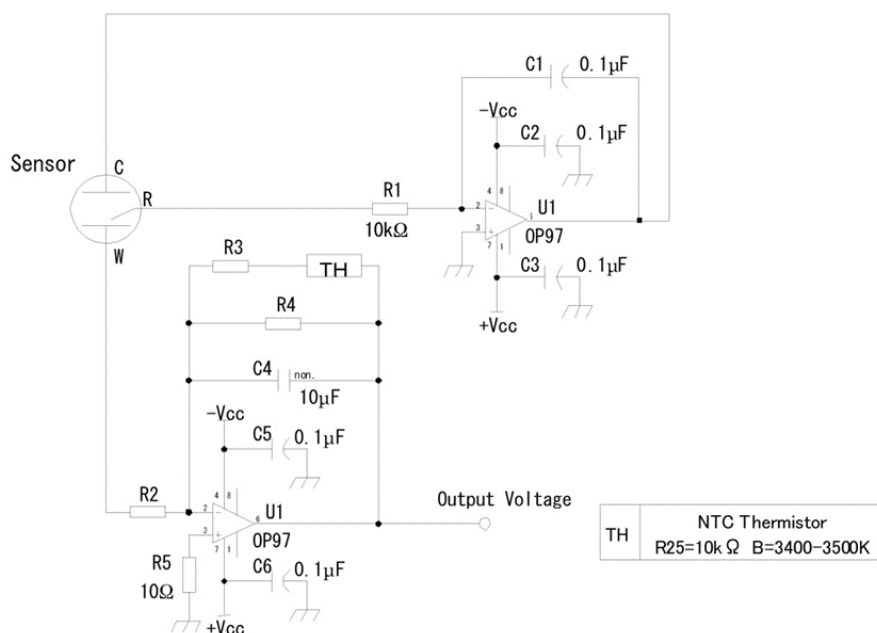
C1 0.1μF

-Vcc

C2 0.1μF

Sensor

C

R

W

R1

10kΩ

2 4 8 3 7 1

U1

OP97

C3 0.1μF

+Vcc

R3

TH

R4

C4 non.

10μF

-Vcc

C5 0.1μF

R2

2 4 8 3 7 1 6

U1

OP97

Output Voltage

R5

10Ω

C6 0.1μF

+Vcc

| TH | NTC Thermistor R25=10kΩ B=3400-3500K |
|---|---|